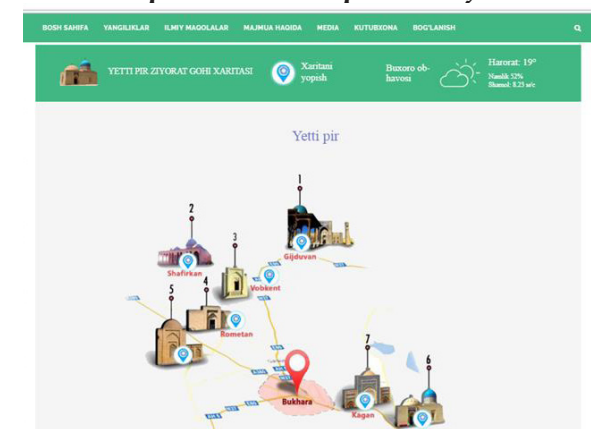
BOSH SAHIFA YANGILIKLAR ILMIY MAQOLALAR MAJMUA HAQIDA MEDIA KUTUBXONA BOG'LANISH

YETTI PIR ZIYORAT GOHI XARITASI

Xaritani yopish

Buxoro ob-havosi

Harorat: 19°
Namlik: 52%
Shamol: 8.25 m/s

Yetti pir

1
Gijduvan

2
Shafirkan

3
Vobkent

4
Rometan

5

Bukhara

7
Kagan

6